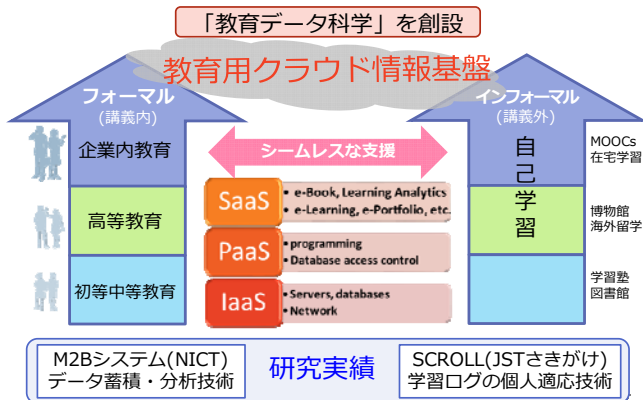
「教育データ科学」を創設

教育用クラウド情報基盤

フォーマル
(講義内)

企業内教育

高等教育

初等中等教育

シームレスな支援

SaaS
• e-Book, Learning Analytics
• e-Learning, e-Portfolio, etc.

PaaS
• programming
• Database access control

IaaS
• Servers, databases
• Network

インフォーマル
(講義外)

自己学習

MOOCs
在宅学習

博物館
海外留学

学習塾
図書館

M2Bシステム(NICT)
データ蓄積・分析技術

研究実績

SCROLL(JSTさきがけ)
学習ログの個人適応技術